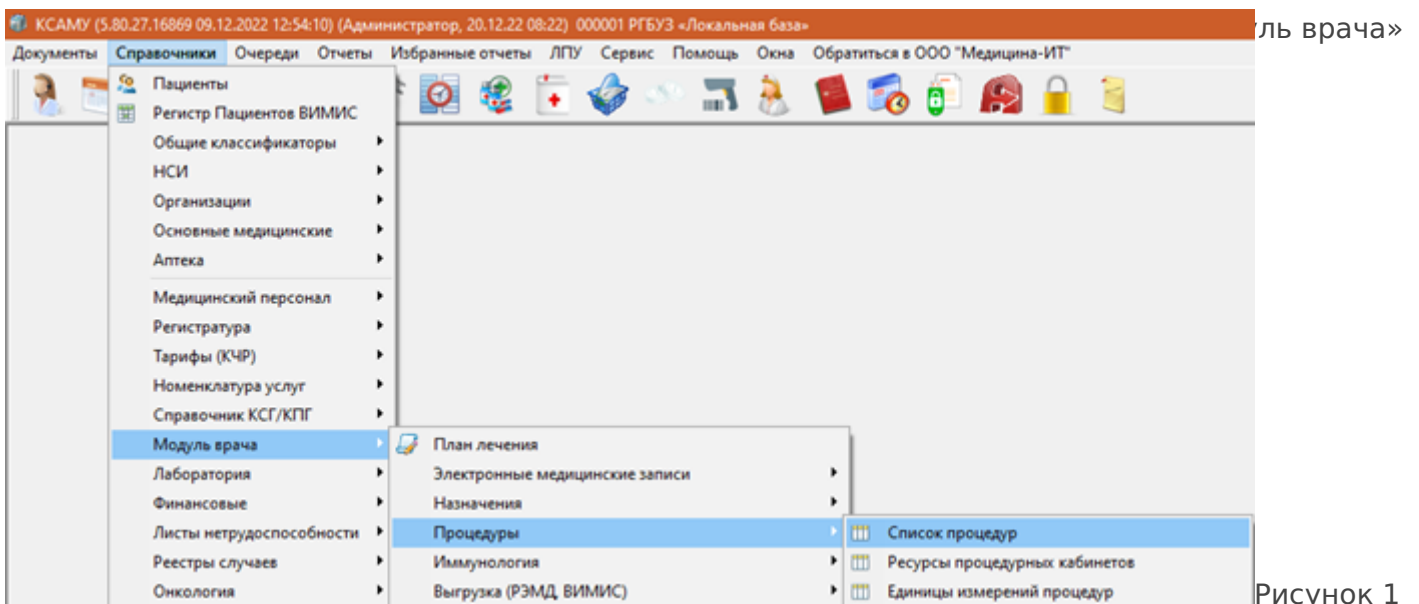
КСАМУ (5.80.27.16869 09.12.2022 12:54:10) (Администратор, 20.12.22 08:22) 000001 РГБУЗ «Локальная база»

ль врача»

Документы Справочники Очереди Отчеты Избранные отчеты ЛПУ Сервис Помощь Окна Обратиться в ООО "Медицина-ИТ"

Пациенты
Регистр Пациентов ВИМИС
Общие классификаторы
НСИ
Организации
Основные медицинские
Аптека
Медицинский персонал
Регистратура
Тарифы (КЧР)
Номенклатура услуг
Справочник КСГ/КПГ
Модуль врача
Лаборатория
Финансовые
Листы нетрудоспособности
Реестры случаев
Онкология

План лечения
Электронные медицинские записи
Назначения
Процедуры
Иммунология
Выгрузка (РЭМД, ВИМИС)

Список процедур
Ресурсы процедурных кабинетов
Единицы измерений процедур

Рисунок 1